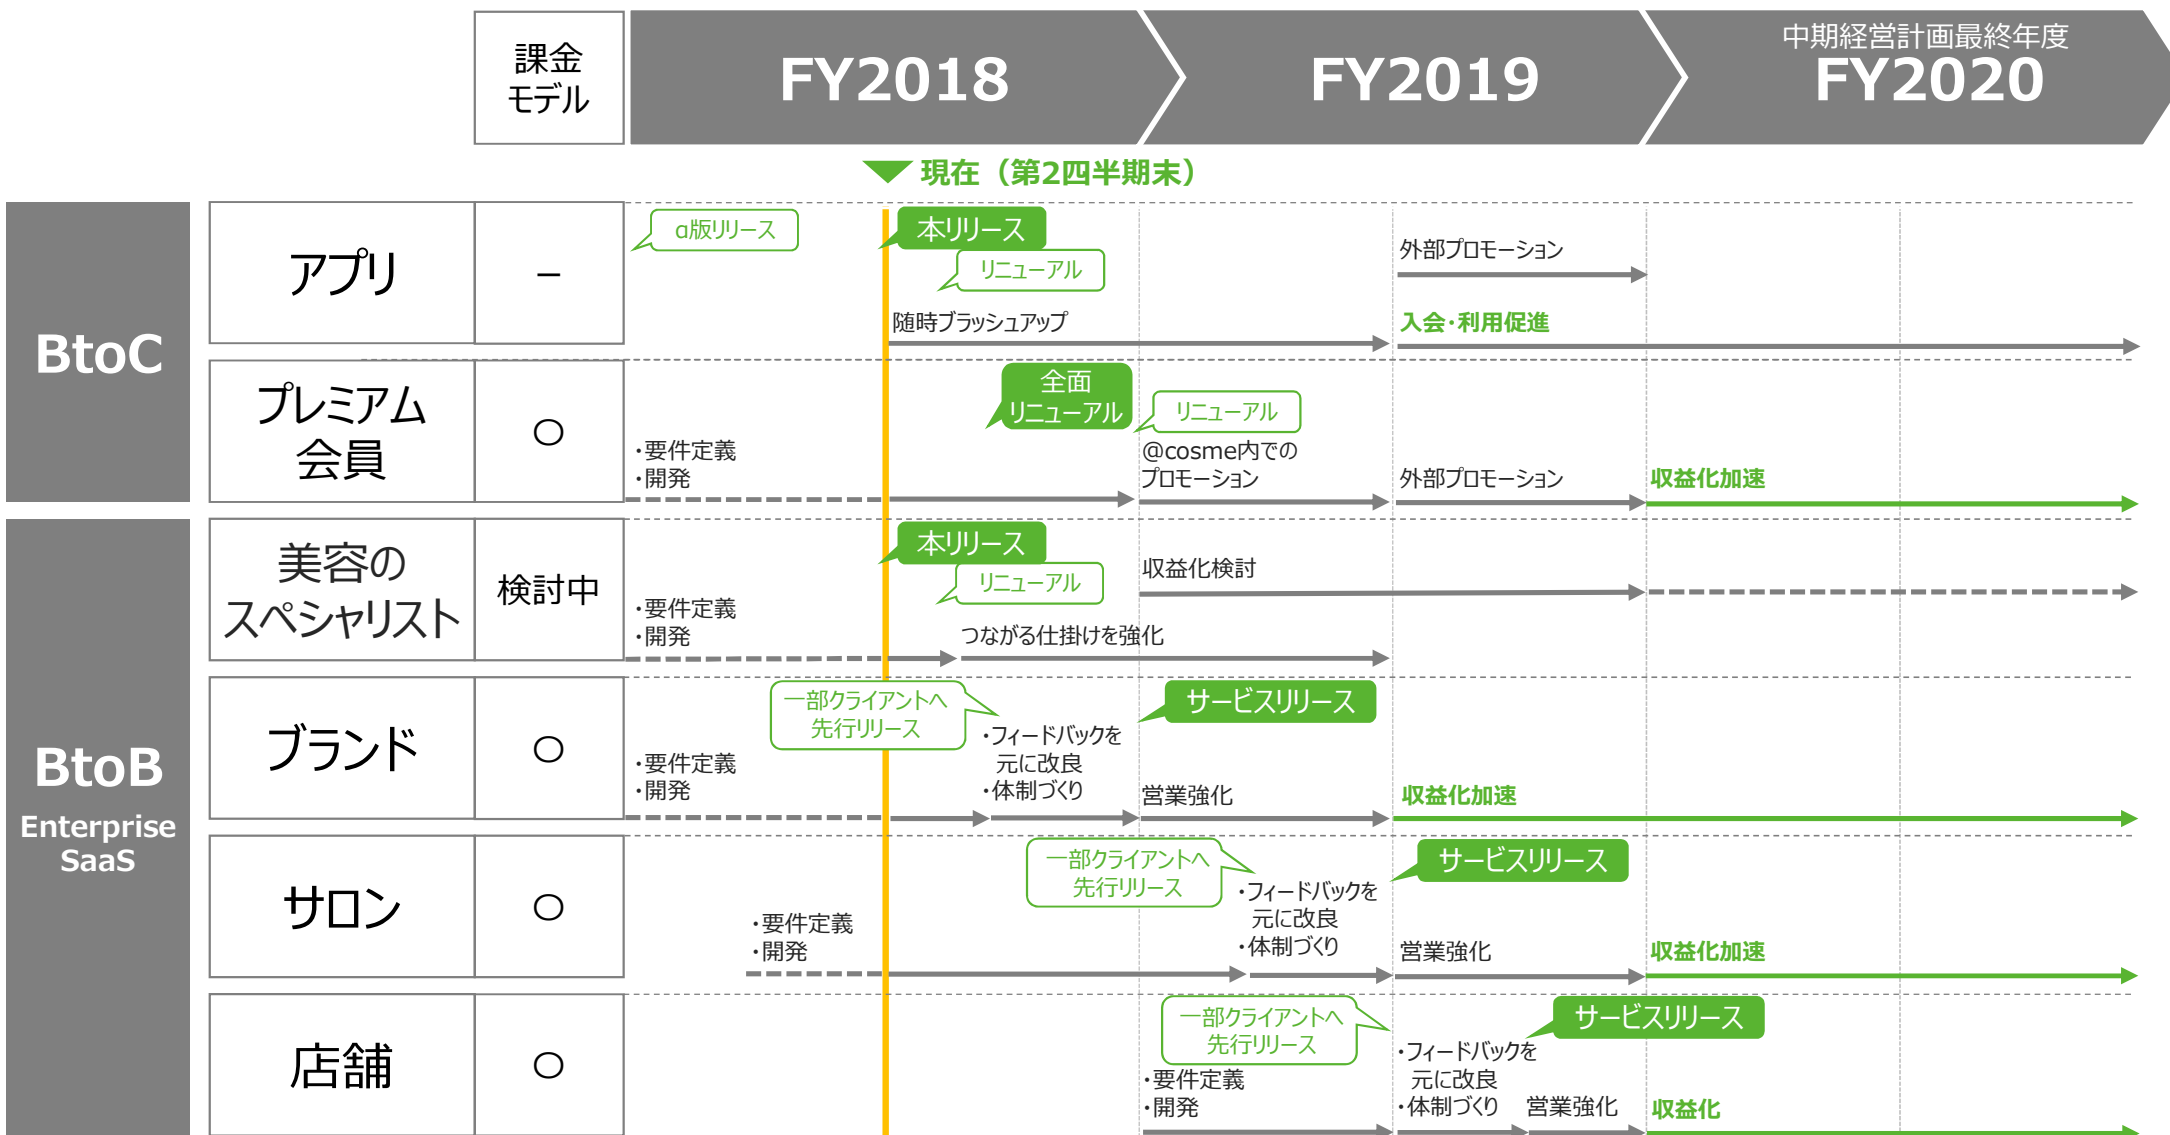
課金
モデル

FY2018

FY2019

中期経営計画最終年度
FY2020

現在（第2四半期末）

BtoC

アプリ
－
α版リリース
本リリース
リニューアル
外部プロモーション
随時ブラッシュアップ
入会・利用促進

プレミアム会員
○
・要件定義
・開発
全面リニューアル
リニューアル
@cosme内でのプロモーション
外部プロモーション
収益化加速

BtoB
Enterprise SaaS

美容のスペシャリスト
検討中
・要件定義
・開発
本リリース
リニューアル
収益化検討
つながる仕掛けを強化

ブランド
○
・要件定義
・開発
一部クライアントへ先行リリース
・フィードバックを元に改良
・体制づくり
サービスリリース
営業強化
収益化加速

サロン
○
・要件定義
・開発
一部クライアントへ先行リリース
・フィードバックを元に改良
・体制づくり
サービスリリース
営業強化
収益化加速

店舗
○
・要件定義
・開発
一部クライアントへ先行リリース
・フィードバックを元に改良
・体制づくり
サービスリリース
営業強化
収益化